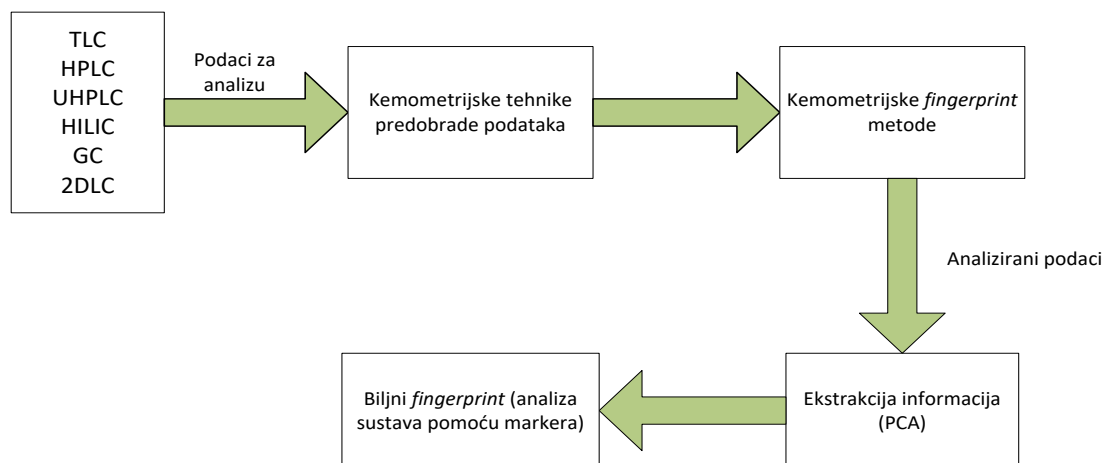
TLC
HPLC
UHPLC
HILIC
GC
2DLC

Podaci za analizu

Kemometrijske tehnike predobrade podataka

Kemometrijske fingerprint metode

Analizirani podaci

Ekstrakcija informacija (PCA)

Biljni fingerprint (analiza sustava pomoću markera)